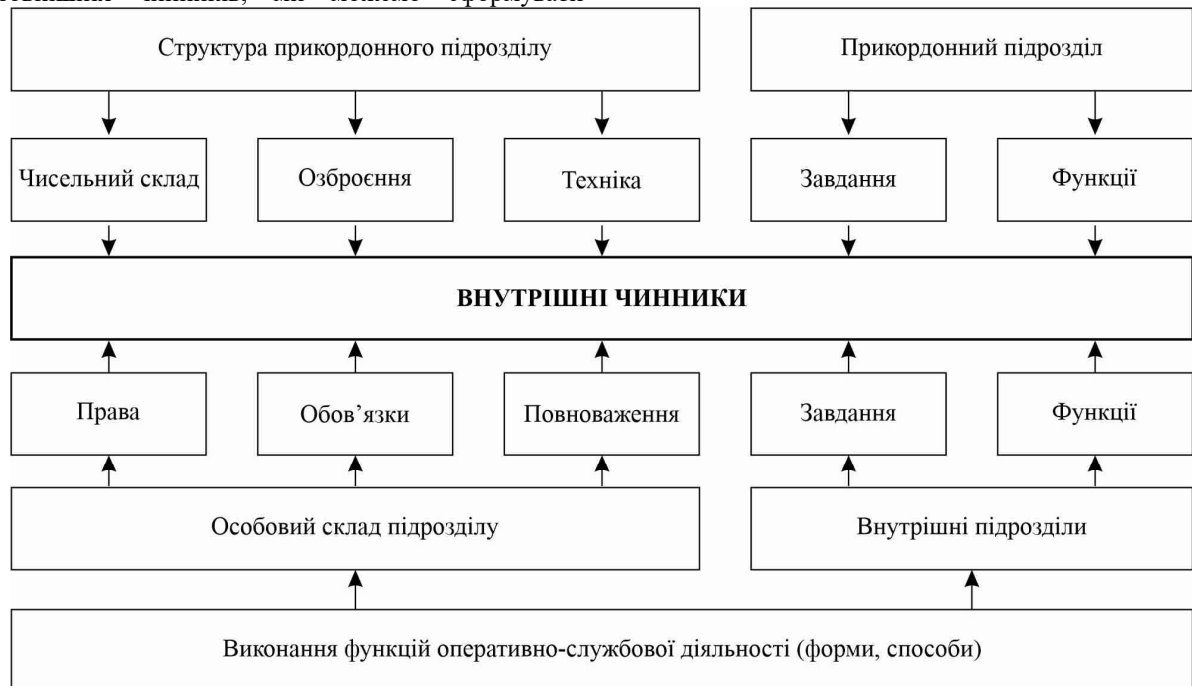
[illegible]

Структура прикордонного підрозділу

Прикордонний підрозділ

Чисельний склад

Озброєння

Техніка

Завдання

Функції

ВНУТРІШНІ ЧИННИКИ

Права

Обов'язки

Повноваження

Завдання

Функції

Особовий склад підрозділу

Внутрішні підрозділи

Виконання функцій оперативно-службової діяльності (форми, способи)